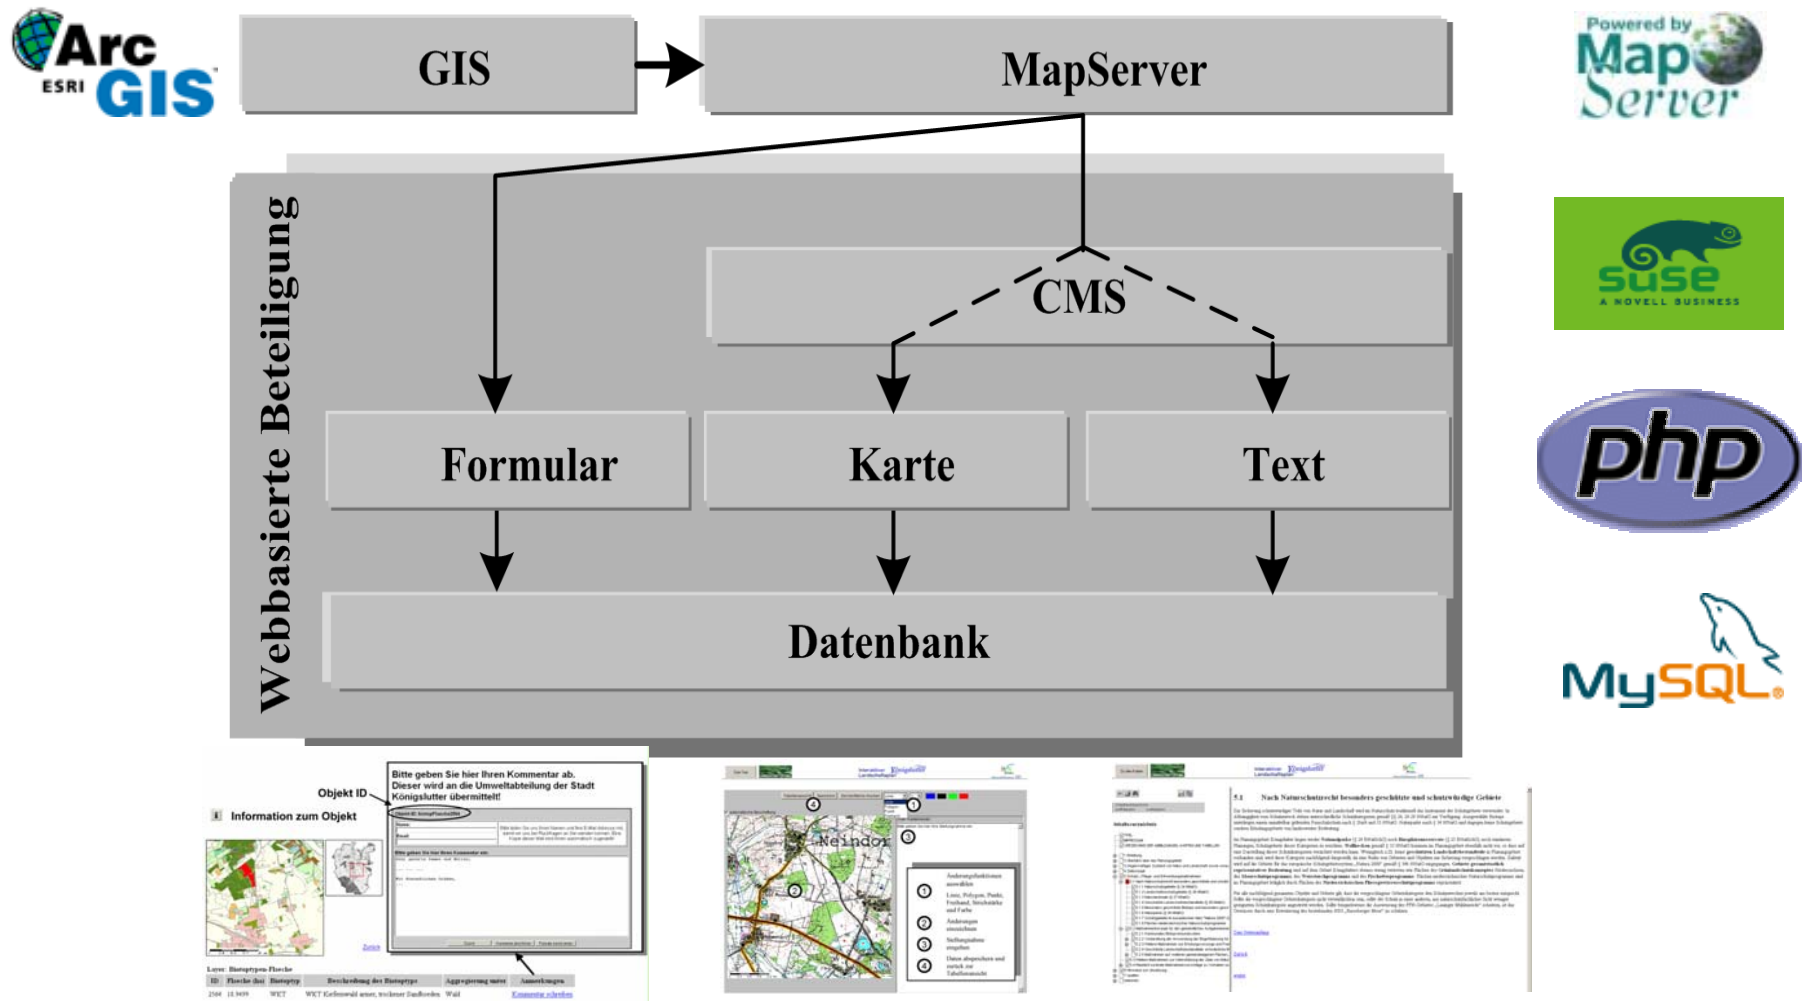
Arc ESRI GIS

GIS

MapServer

Powered by MapServer

Webbasierte Beteiligung

CMS

suse A NOVELL BUSINESS

Formular

Karte

Text

php

Datenbank

MySQL

Bitte geben Sie hier Ihren Kommentar ab. Dieser wird an die Umweltabteilung der Stadt Königslutter übermittelt!

Objekt ID

Information zum Objekt

Neindorf

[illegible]